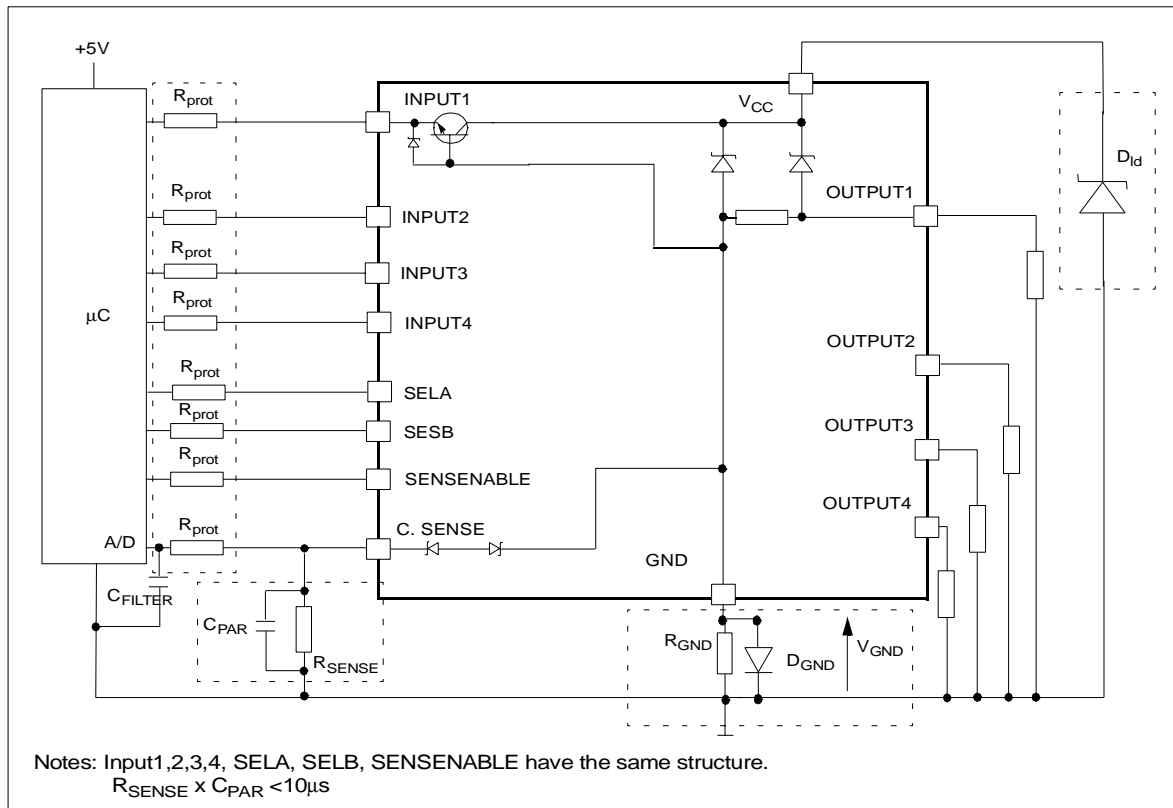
+5V

$R_{prot}$

$R_{prot}$

$R_{prot}$

$R_{prot}$

$\mu$C

$R_{prot}$

$R_{prot}$

$R_{prot}$

A/D

$R_{prot}$

$C_{FILTER}$

INPUT1

INPUT2

INPUT3

INPUT4

SELA

SESB

SENSENABLE

C. SENSE

$V_{CC}$

OUTPUT1

OUTPUT2

OUTPUT3

OUTPUT4

GND

$D_{ld}$

$C_{PAR}$

$R_{SENSE}$

$R_{GND}$

$D_{GND}$

$V_{GND}$

Notes: Input1,2,3,4, SELA, SELB, SENSENABLE have the same structure.
$R_{SENSE}$ x $C_{PAR}$ <10$\mu$s